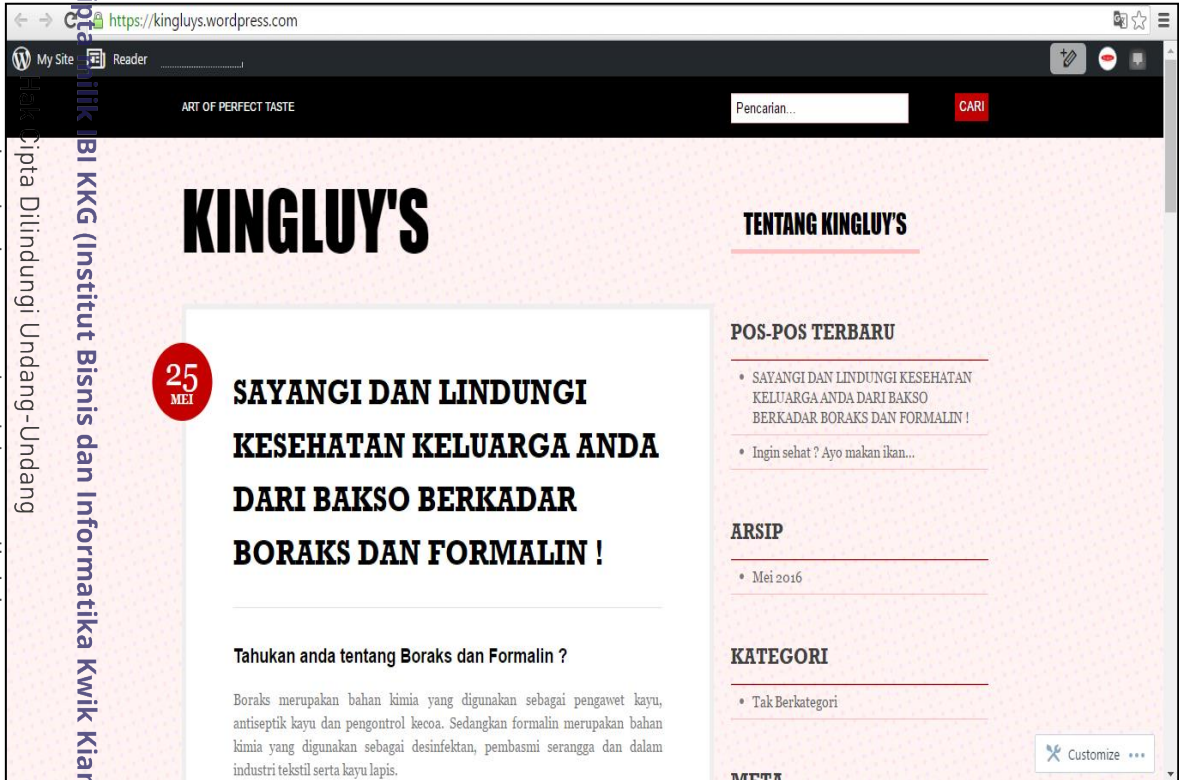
https://kingluys.wordpress.com

My Site Reader

ART OF PERFECT TASTE

Pencarian...

CARI

KINGLUY'S

25 MEI

SAYANGI DAN LINDUNGI KESEHATAN KELUARGA ANDA DARI BAKSO BERKADAR BORAKS DAN FORMALIN !

Tahukan anda tentang Boraks dan Formalin ?

Boraks merupakan bahan kimia yang digunakan sebagai pengawet kayu, antiseptik kayu dan pengontrol kecoa. Sedangkan formalin merupakan bahan kimia yang digunakan sebagai desinfektan, pembasmi serangga dan dalam industri tekstil serta kayu lapis.

TENTANG KINGLUY'S

POS-POS TERBARU

• SAYANGI DAN LINDUNGI KESEHATAN KELUARGA ANDA DARI BAKSO BERKADAR BORAKS DAN FORMALIN !

• Ingin sehat ? Ayo makan ikan...

ARSIP

• Mei 2016

KATEGORI

• Tak Berkategori

META

Customize

Hak Cipta Dilindungi Undang-Undang

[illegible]pta milik IBI KKG (Institut Bisnis dan Informatika Kwik Kian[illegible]